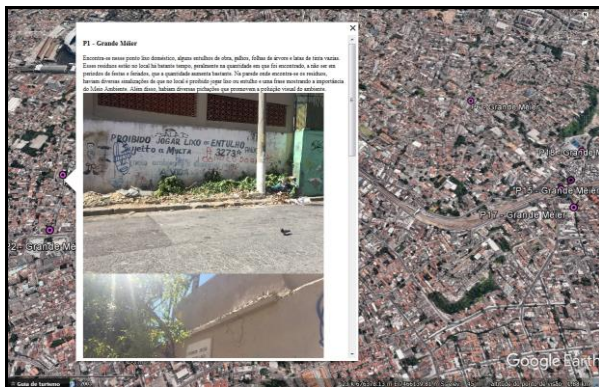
P1 - Grande Méier

Encontra-se nesse ponto lixo doméstico, alguns entulhos de obra, galhos, folhas de árvore e latas de tinta vazias. Esses resíduos estão no local há bastante tempo, geralmente na quantidade em que foi encontrado, e não ser em períodos de festas e feriados, que a quantidade aumenta bastante. Na parede onde encontra-se os resíduos, haviam diversas sinalizações de que no local é proibido jogar lixo ou entulho e uma frase mostrando a importância do Meio Ambiente. Além disso, haviam diversas pichações que promoviam a poluição visual do ambiente.

PROIBIDO JOGAR LIXO = ENTULHO
Sujeito a Multa 3273

×

P1 - Grande Méier
P17 - Grande Méier
P18 - Grande Méier
Grande Méier
P12 - Grande Méier

Google Earth

Guia de turismo
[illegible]